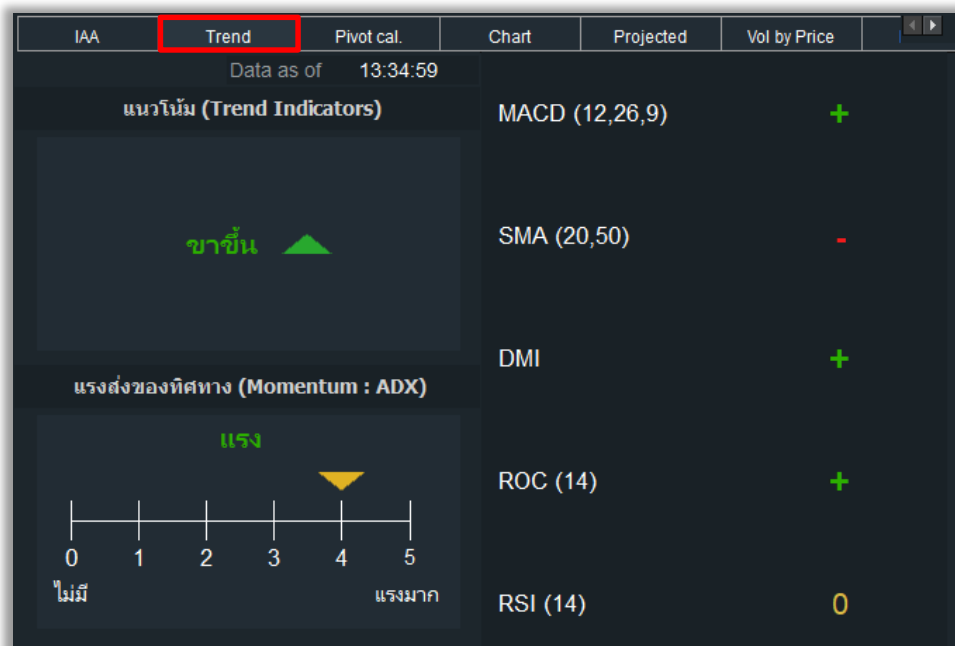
IAA | Trend | Pivot cal. | Chart | Projected | Vol by Price

Data as of 13:34:59

แนวโน้ม (Trend Indicators)

ขาขึ้น

แรงส่งของทิศทาง (Momentum : ADX)

แรง

0 1 2 3 4 5

ไม่มี แรงมาก

MACD (12,26,9) +

SMA (20,50) -

DMI +

ROC (14) +

RSI (14) 0